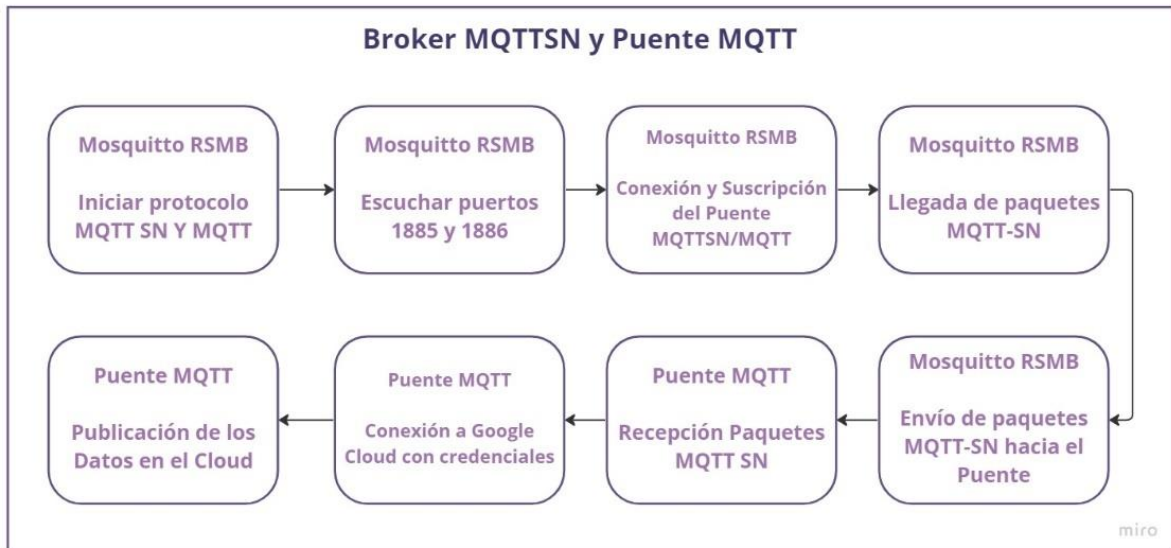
Broker MQTTSN y Puente MQTT

Mosquitto RSMB

Iniciar protocolo MQTT SN Y MQTT

Mosquitto RSMB

Escuchar puertos 1885 y 1886

Mosquitto RSMB

Conexión y Suscripción del Puente MQTTSN/MQTT

Mosquitto RSMB

Llegada de paquetes MQTT-SN

Mosquitto RSMB

Envío de paquetes MQTT-SN hacia el Puente

Puente MQTT

Recepción Paquetes MQTT SN

Puente MQTT

Conexión a Google Cloud con credenciales

Puente MQTT

Publicación de los Datos en el Cloud

miro